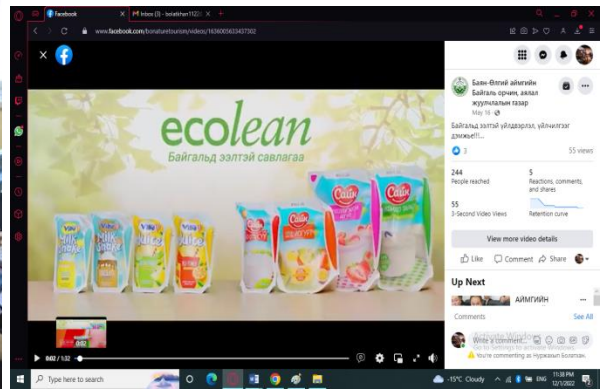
Facebook
Inbox (3) - bolathan1122
www.facebook.com/bonatourism/videos/1636005633437302

ecolean
Байгальд ээлтэй савлагаа

Саяк
Саяк
Саяк

Баян-Өлгий аймгийн Байгаль орчин, аялал жуулчлалын газар
May 16 ·
Байгальд ээлтэй үйлдвэрлэл, үйлчилгээ дэмжье!!!...

3
55 views
244
People reached
5
Reactions, comments, and shares
55
3-Second Video Views
Retention curve
View more video details
Like
Comment
Share
Up Next
АЙМГИЙН
Comments
See All
Write a comment...
You're commenting as Нуржаван Болатхан.
Activate Windows
Go to Settings to activate Windows.

0:02 / 1:32
0:02

Type here to search
-15°C Cloudy
ENG
11:38 PM
12/1/2022